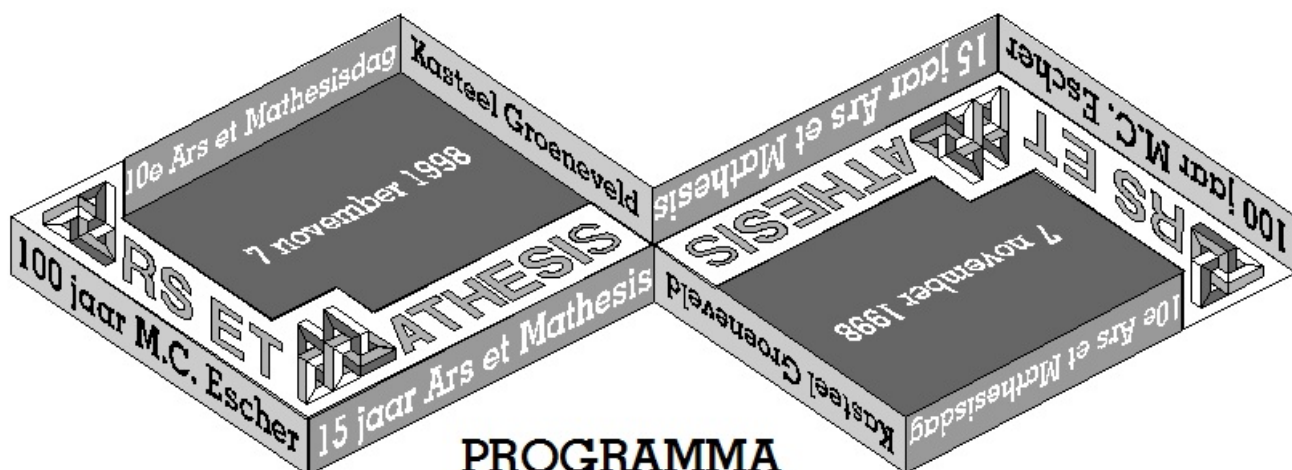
10e Ars et Mathesisdag

Kasteel Groeneveld

7 november 1998

RS ET

ATHESIS

100 jaar M.C. Escher

15 jaar Ars et Mathesis

15 jaar Ars et Mathesis

100 jaar M.C. Escher

RS ET

ATHESIS

7 november 1998

Kasteel Groeneveld

10e Ars et Mathesisdag

PROGRAMMA